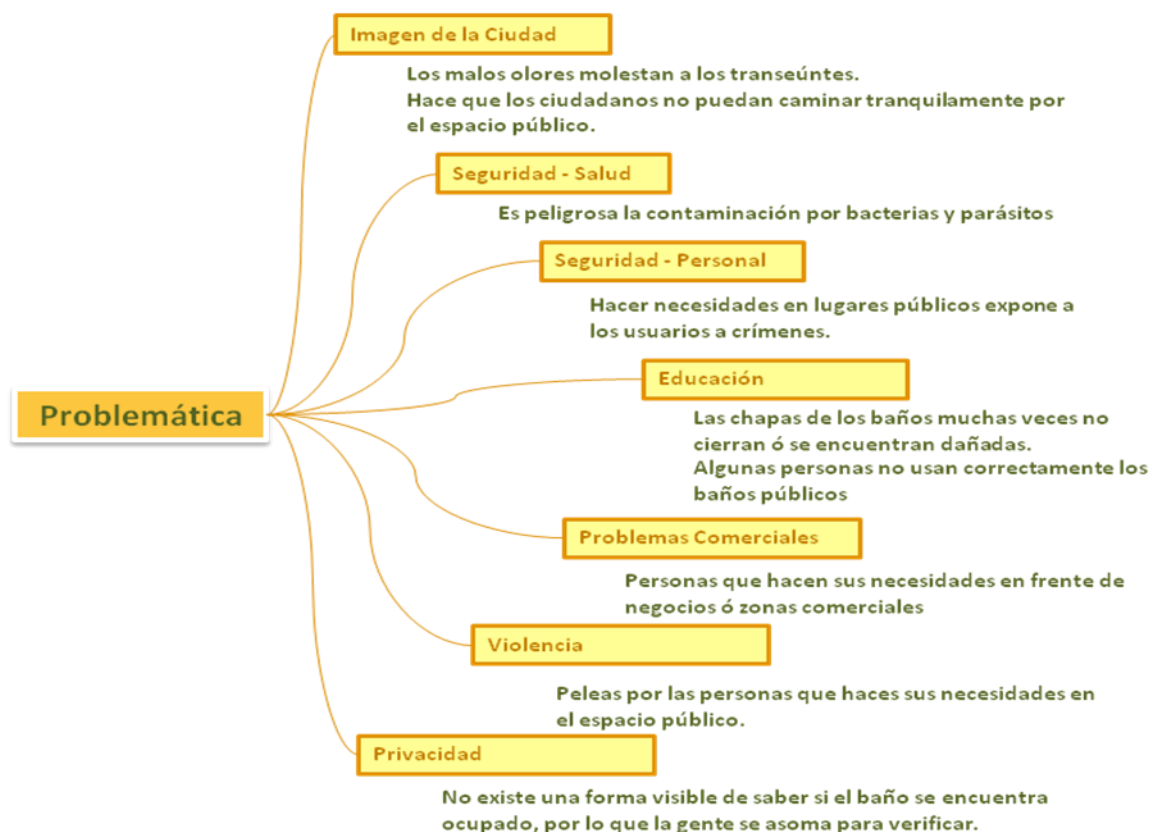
Problemática

Imagen de la Ciudad

Los malos olores molestan a los transeúntes.
Hace que los ciudadanos no puedan caminar tranquilamente por el espacio público.

Seguridad - Salud

Es peligrosa la contaminación por bacterias y parásitos

Seguridad - Personal

Hacer necesidades en lugares públicos expone a los usuarios a crímenes.

Educación

Las chapas de los baños muchas veces no cierran ó se encuentran dañadas.
Algunas personas no usan correctamente los baños públicos

Problemas Comerciales

Personas que hacen sus necesidades en frente de negocios ó zonas comerciales

Violencia

Peleas por las personas que haces sus necesidades en el espacio público.

Privacidad

No existe una forma visible de saber si el baño se encuentra ocupado, por lo que la gente se asoma para verificar.